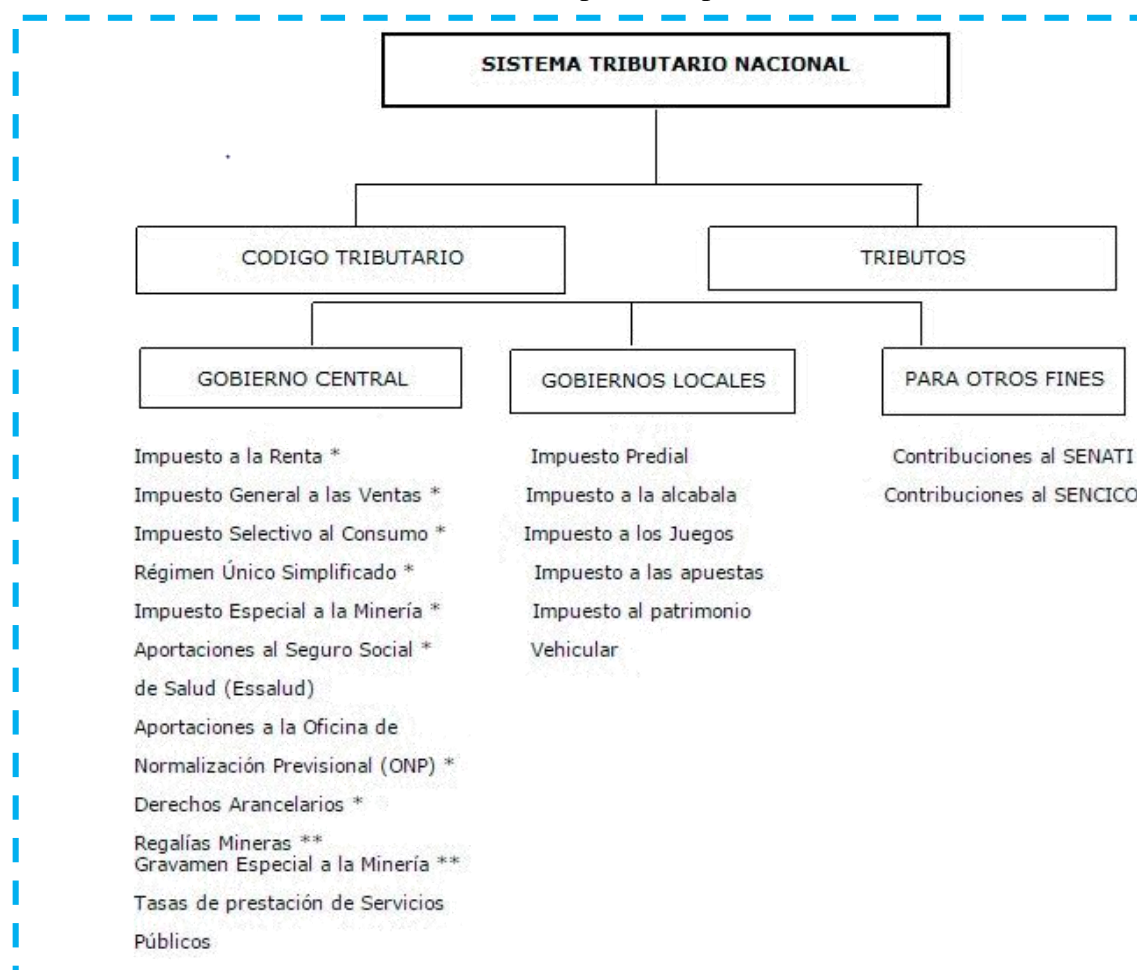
SISTEMA TRIBUTARIO NACIONAL

CODIGO TRIBUTARIO

TRIBUTOS

GOBIERNO CENTRAL

GOBIERNOS LOCALES

PARA OTROS FINES

Impuesto a la Renta *
Impuesto General a las Ventas *
Impuesto Selectivo al Consumo *
Régimen Único Simplificado *
Impuesto Especial a la Minería *
Aportaciones al Seguro Social * de Salud (Essalud)
Aportaciones a la Oficina de Normalización Previsional (ONP) *
Derechos Arancelarios *
Regalías Mineras **
Gravamen Especial a la Minería **
Tasas de prestación de Servicios Públicos

Impuesto Predial
Impuesto a la alcabala
Impuesto a los Juegos
Impuesto a las apuestas
Impuesto al patrimonio Vehicular

Contribuciones al SENATI
Contribuciones al SENCICO